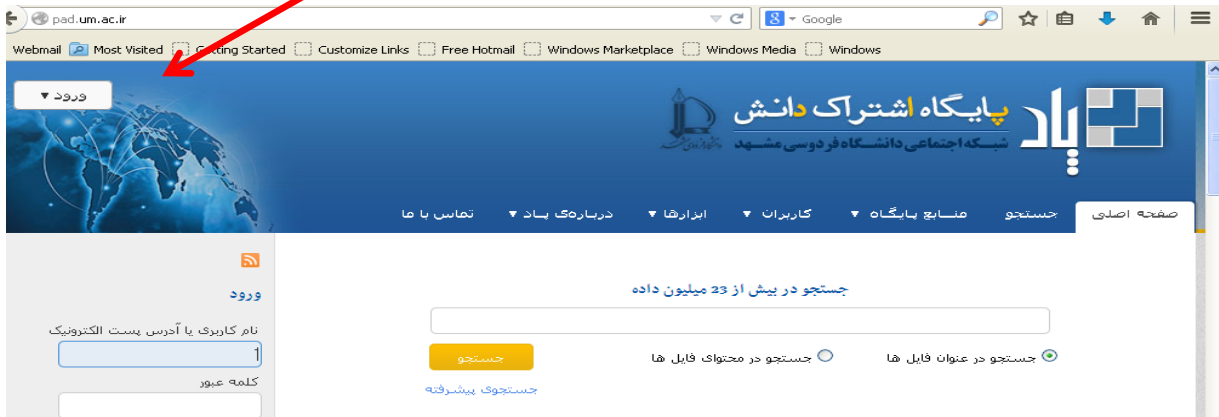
pad.um.ac.ir

Google

Webmail Most Visited Getting Started Customize Links Free Hotmail Windows Marketplace Windows Media Windows

ورود ▾

پاد پایگاه اشتراک دانش
شبکه اجتماعی دانشگاه فردوسی مشهد

صفحه اصلی جستجو منابع پایگاه ▾ کاربران ▾ ابزارها ▾ درباره‌ی پاد ▾ تماس با ما

ورود

نام کاربری یا آدرس پست الکترونیک

کلمه عبور

جستجو در بیش از 23 میلیون داده

جستجو در عنوان فایل ها جستجو در محتوای فایل ها

جستجو

جستجوی پیشرفته